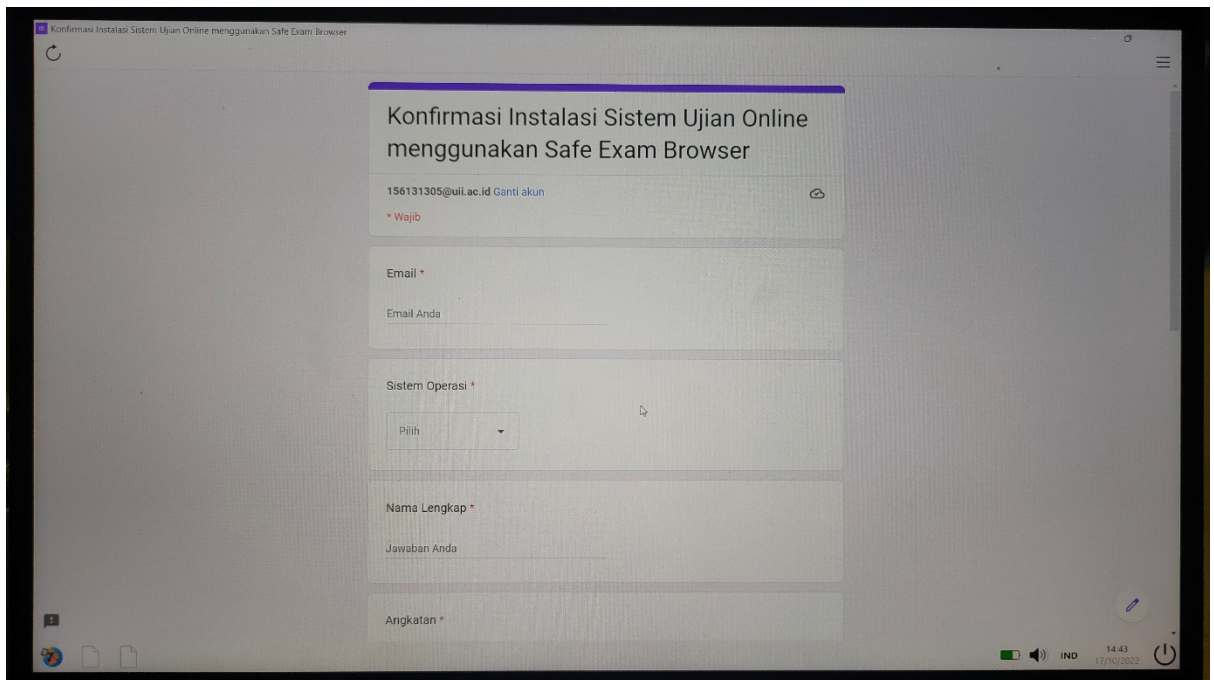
Konfirmasi Instalasi Sistem Ujian Online menggunakan Safe Exam Browser

Konfirmasi Instalasi Sistem Ujian Online menggunakan Safe Exam Browser

156131305@uii.ac.id Ganti akun

* Wajib

Email *

Email Anda

Sistem Operasi *

Pilih

Nama Lengkap *

Jawaban Anda

Angkatan *

IND 14:43 17/10/2022